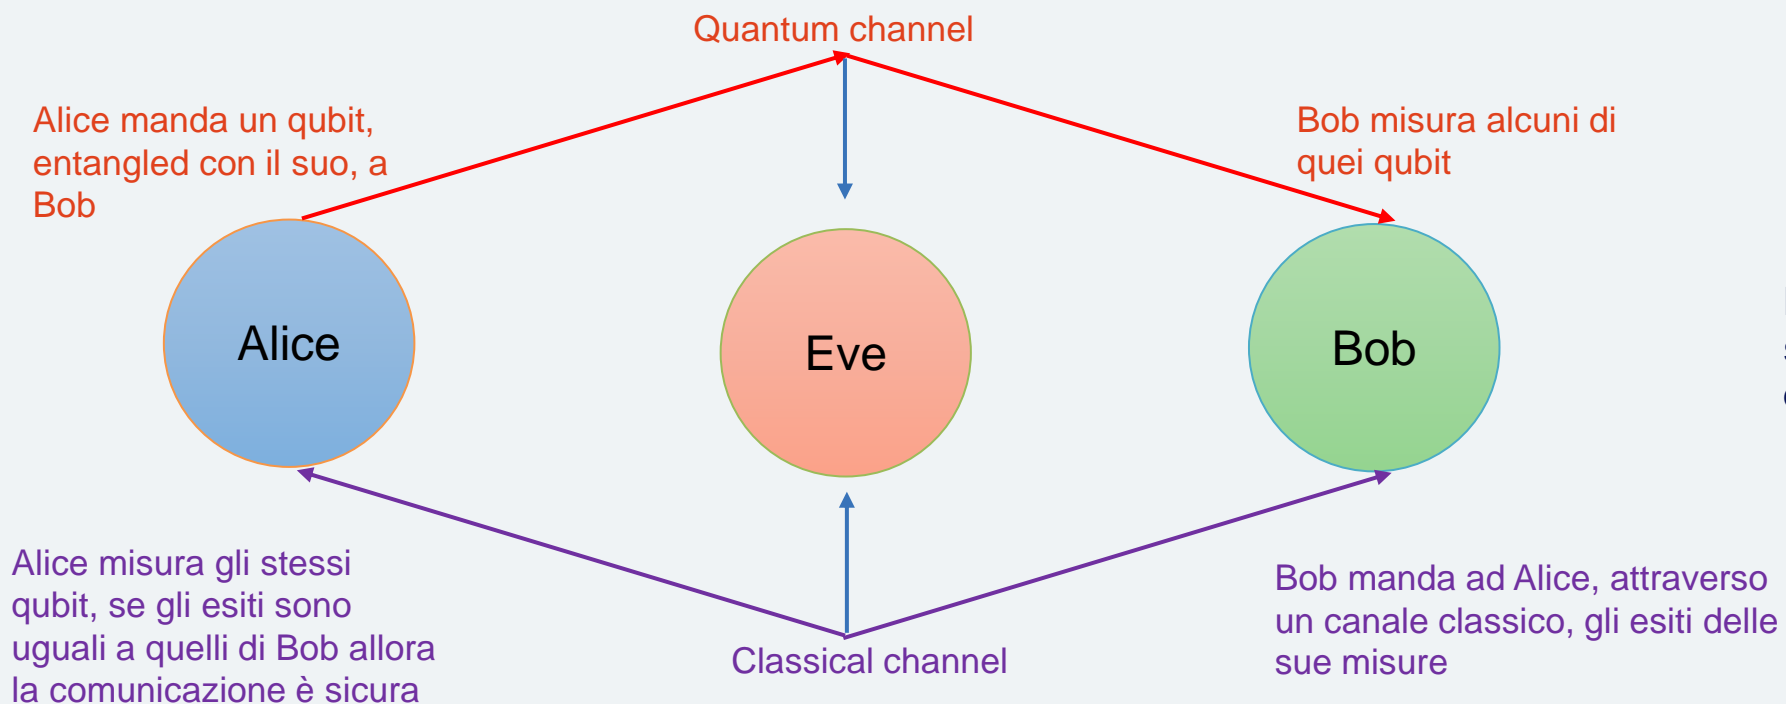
Quantum channel

Alice manda un qubit, entangled con il suo, a Bob

Bob misura alcuni di quei qubit

Alice

Eve

Bob

Alice misura gli stessi qubit, se gli esiti sono uguali a quelli di Bob allora la comunicazione è sicura

Classical channel

Bob manda ad Alice, attraverso un canale classico, gli esiti delle sue misure

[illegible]